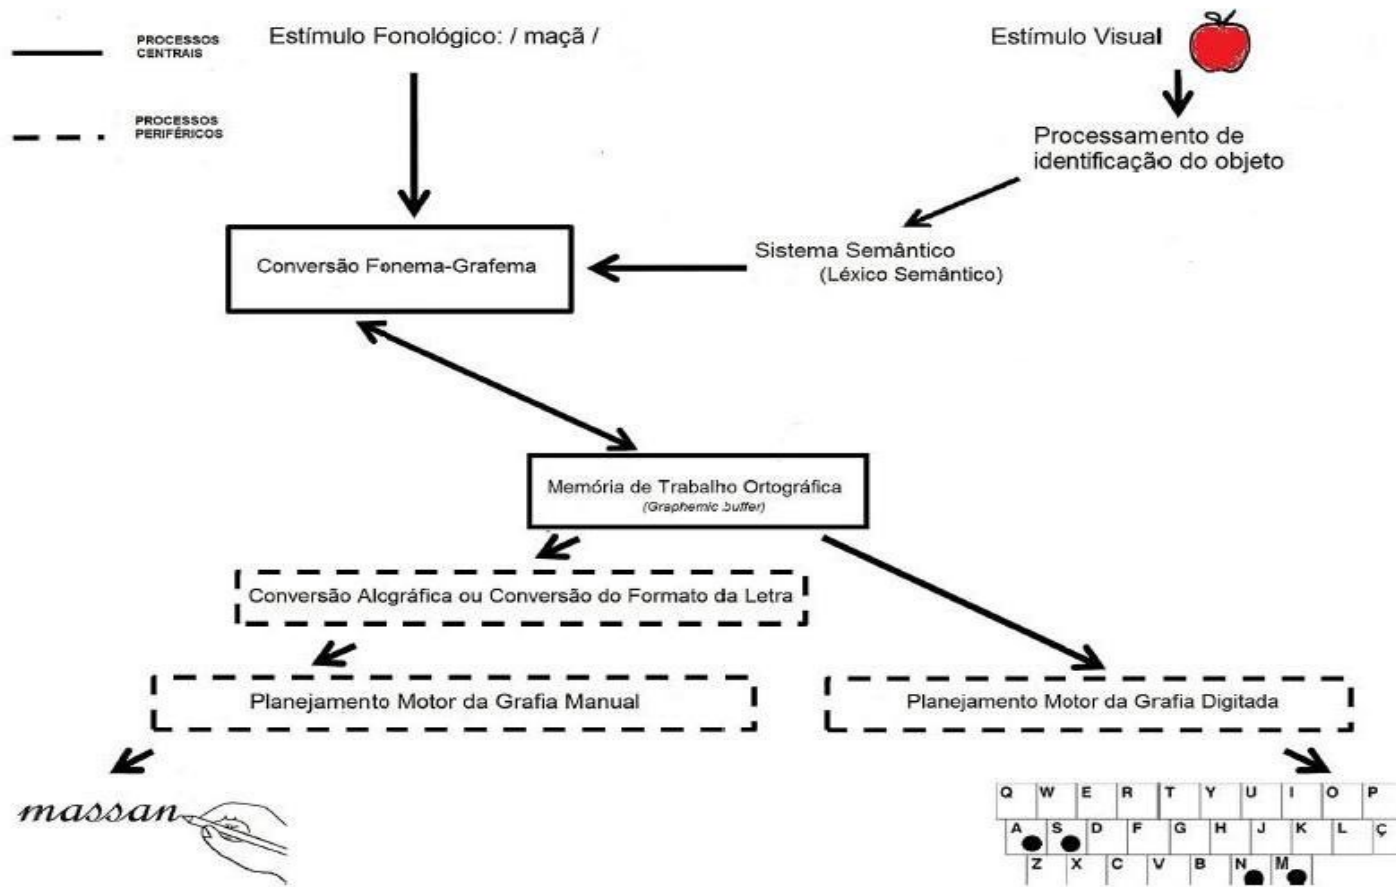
PROCESSOS CENTRAIS

PROCESSOS PERIFÉRICOS

Estímulo Fonológico: / maçã /

Estímulo Visual

Processamento de identificação do objeto

Conversão Fonema-Grafema

Sistema Semântico
(Léxico Semântico)

Memória de Trabalho Ortográfica
(Graphemic buffer)

Conversão Alográfica ou Conversão do Formato da Letra

Planejamento Motor da Grafia Manual

Planejamento Motor da Grafia Digitada

massan

| Q | W | E | R | T | Y | U | I | O | P |
|---|---|---|---|---|---|---|---|---|---|
| A | S | D | F | G | H | J | K | L | Ç |
| Z | X | C | V | B | N | M | | | |